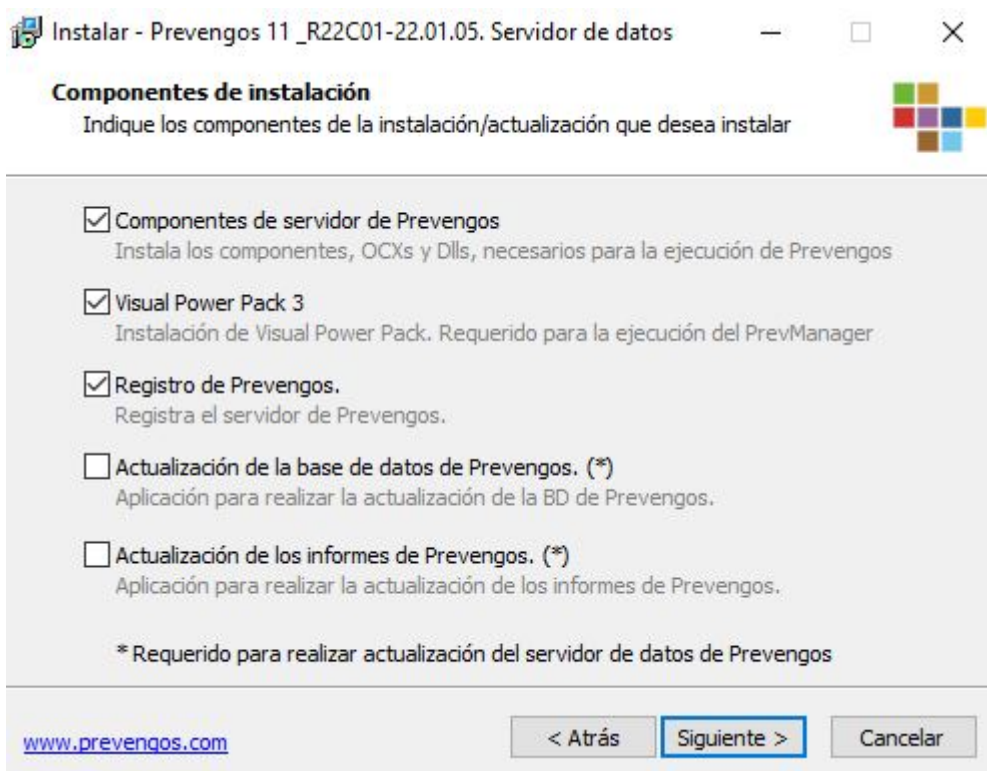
Instalar - Prevengos 11 _R22C01-22.01.05. Servidor de datos

Componentes de instalación
Indique los componentes de la instalación/actualización que desea instalar

☑ Componentes de servidor de Prevengos
Instala los componentes, OCXs y Dlls, necesarios para la ejecución de Prevengos

☑ Visual Power Pack 3
Instalación de Visual Power Pack. Requerido para la ejecución del PrevManager

☑ Registro de Prevengos.
Registra el servidor de Prevengos.

☐ Actualización de la base de datos de Prevengos. (*)
Aplicación para realizar la actualización de la BD de Prevengos.

☐ Actualización de los informes de Prevengos. (*)
Aplicación para realizar la actualización de los informes de Prevengos.

* Requerido para realizar actualización del servidor de datos de Prevengos

www.prevengos.com

< Atrás | Siguiente > | Cancelar